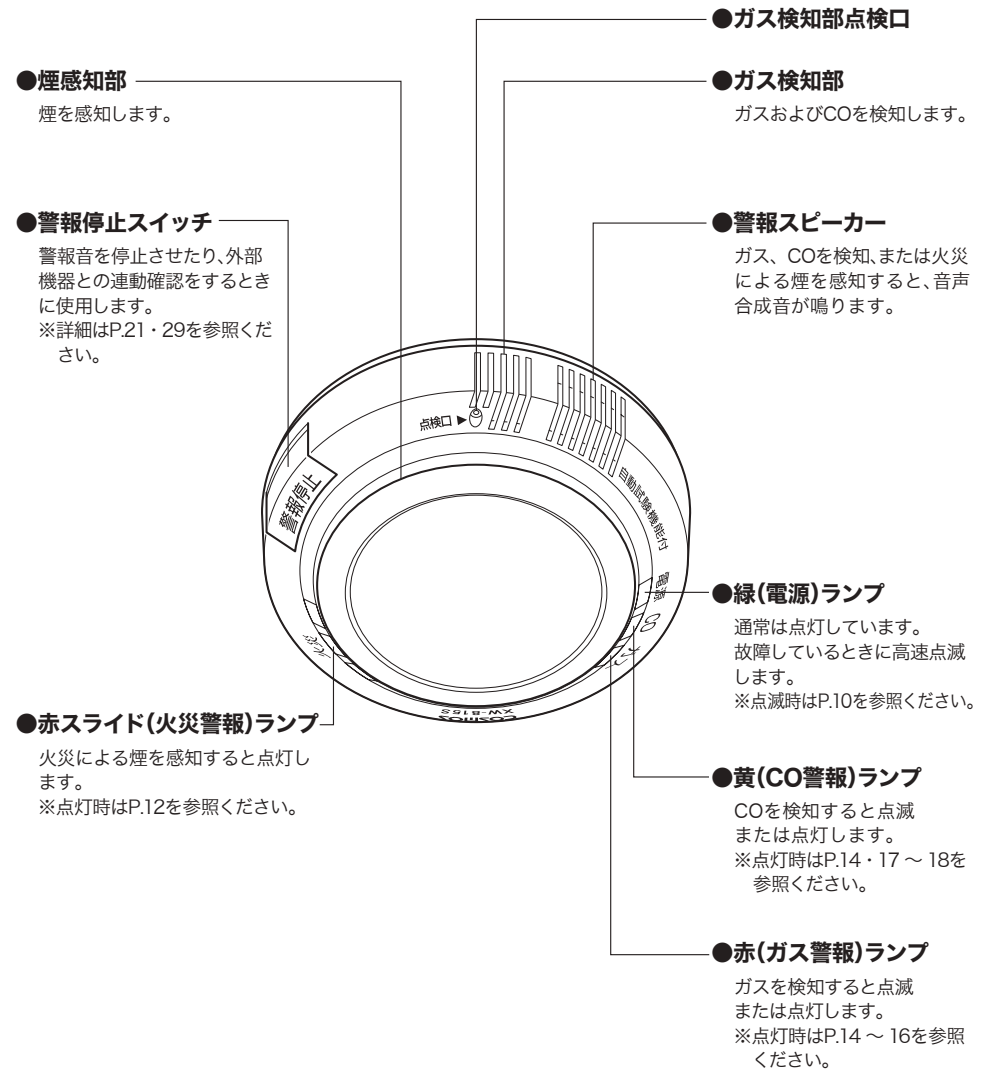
●ガス検知部点検口

●煙感知部
煙を感知します。

●ガス検知部
ガスおよびCOを検知します。

●警報停止スイッチ
警報音を停止させたり、外部機器との連動確認をするときに使用します。
※詳細はP.21・29を参照ください。

●警報スピーカー
ガス、COを検知、または火災による煙を感知すると、音声合成音が鳴ります。

点検口 ▶

警報停止

自動試験機能付

電源

CO

ガス

火災

COSMOS
XW-815S

●緑(電源)ランプ
通常は点灯しています。
故障しているときに高速点滅します。
※点滅時はP.10を参照ください。

●赤スライド(火災警報)ランプ
火災による煙を感知すると点灯します。
※点灯時はP.12を参照ください。

●黄(CO警報)ランプ
COを検知すると点滅または点灯します。
※点灯時はP.14・17 〜 18を参照ください。

●赤(ガス警報)ランプ
ガスを検知すると点滅または点灯します。
※点灯時はP.14 〜 16を参照ください。